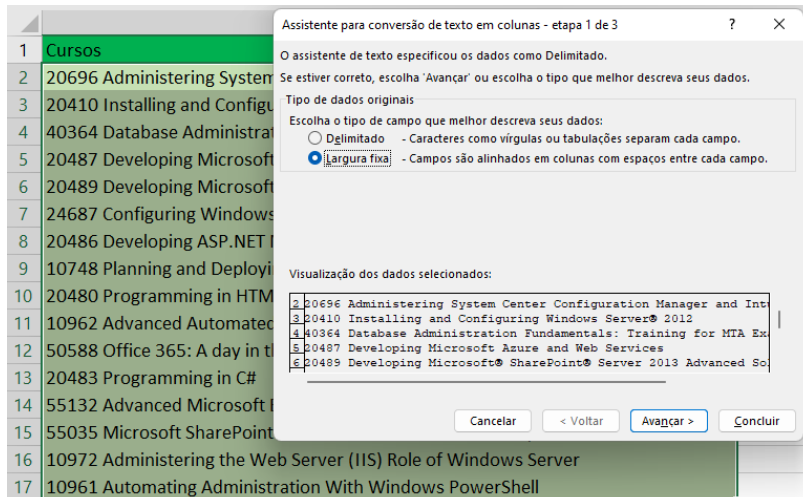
| | |
|---|---|
| 1 | Cursos |
| 2 | 20696 Administering System |
| 3 | 20410 Installing and Configu |
| 4 | 40364 Database Administrat |
| 5 | 20487 Developing Microsoft |
| 6 | 20489 Developing Microsoft |
| 7 | 24687 Configuring Windows |
| 8 | 20486 Developing ASP.NET |
| 9 | 10748 Planning and Deployi |
| 10 | 20480 Programming in HTM |
| 11 | 10962 Advanced Automatec |
| 12 | 50588 Office 365: A day in th |
| 13 | 20483 Programming in C# |
| 14 | 55132 Advanced Microsoft |
| 15 | 55035 Microsoft SharePoint |
| 16 | 10972 Administering the Web Server (IIS) Role of Windows Server |
| 17 | 10961 Automating Administration With Windows PowerShell |

Assistente para conversão de texto em colunas - etapa 1 de 3 ? ×

O assistente de texto especificou os dados como Delimitado.
Se estiver correto, escolha 'Avançar' ou escolha o tipo que melhor descreva seus dados.

Tipo de dados originais
Escolha o tipo de campo que melhor descreva seus dados:
Delimitado - Caracteres como vírgulas ou tabulações separam cada campo.
Largura fixa - Campos são alinhados em colunas com espaços entre cada campo.

Visualização dos dados selecionados:

2 20696 Administering System Center Configuration Manager and Int
3 20410 Installing and Configuring Windows Server® 2012
4 40364 Database Administration Fundamentals: Training for MTA Ex
5 20487 Developing Microsoft Azure and Web Services
6 20489 Developing Microsoft® SharePoint® Server 2013 Advanced So

Cancelar < Voltar Avançar > Concluir